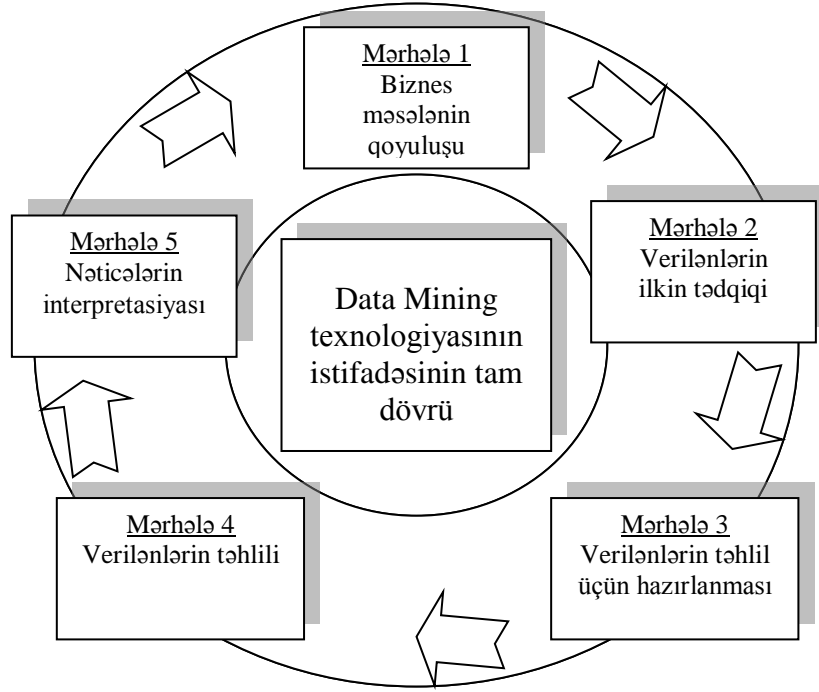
Mərhələ 1
Biznes məsələnin qoyuluşu

Mərhələ 2
Verilənlərin ilkin tədqiqi

Mərhələ 3
Verilənlərin təhlil üçün hazırlanması

Mərhələ 4
Verilənlərin təhlili

Mərhələ 5
Nəticələrin interpretasiyası

Data Mining texnologiyasının istifadəsinin tam dövrü